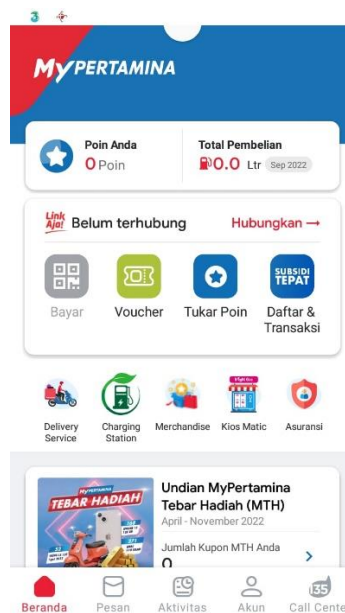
3

MYPERTAMINA

Poin Anda
0 Poin

Total Pembelian
0.0 Ltr Sep 2022

Link Aja! Belum terhubung
Hubungkan →

Bayar
Voucher
Tukar Poin
SUBSIDI TEPAT
Daftar & Transaksi

Delivery Service
Charging Station
Merchandise
Kios Matic
Asuransi

MyPertamina TEBAR HADIAH

Undian MyPertamina Tebar Hadiah (MTH)
April - November 2022

Jumlah Kupon MTH Anda
0

Beranda
Pesan
Aktivitas
Akun
135
Call Cente